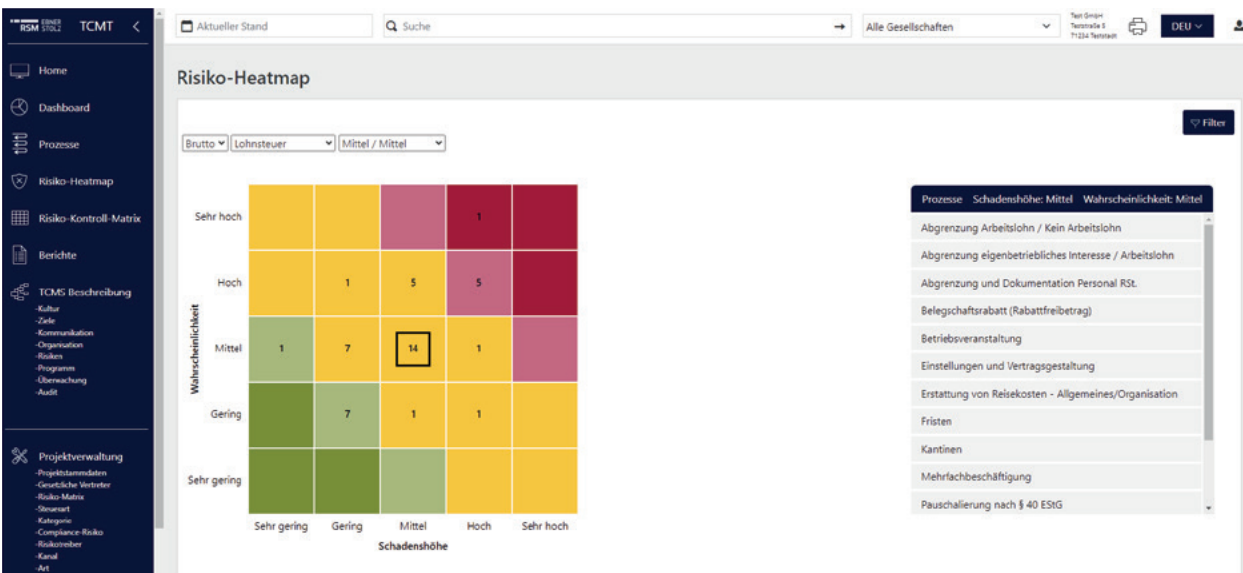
RSM EBNER STOLZ TCMT <

Home
Dashboard
Prozesse
Risiko-Heatmap
Risiko-Kontroll-Matrix
Berichte
TCMS Beschreibung
-Kultur
-Ziele
-Kommunikation
-Organisation
-Risiken
-Programm
-Überwachung
-Audit

Projektverwaltung
-Projektstammdaten
-Gesetzliche Vertreter
-Risiko-Matrix
-Steuerart
-Kategorie
-Compliance-Risiko
-Risikotreiber
-Kanal
-Art

Aktueller Stand
Suche
Alle Gesellschaften
Test GmbH Teststraße 5 71234 Teststadt
DEU

Risiko-Heatmap

Filter

Brutto | Lohnsteuer | Mittel / Mittel

| Wahrscheinlichkeit | | | | | |
|---|---|---|---|---|---|
| Sehr hoch | | | | 1 | |
| Hoch | | 1 | 5 | 5 | |
| Mittel | 1 | 7 | 14 | 1 | |
| Gering | | 7 | 1 | 1 | |
| Sehr gering | | | | | |
| | Sehr gering | Gering | Mittel | Hoch | Sehr hoch |

Schadenshöhe

Prozesse Schadenshöhe: Mittel Wahrscheinlichkeit: Mittel
Abgrenzung Arbeitslohn / Kein Arbeitslohn
Abgrenzung eigenbetriebliches Interesse / Arbeitslohn
Abgrenzung und Dokumentation Personal RSt.
Belegschaftsrabatt (Rabattfreibetrag)
Betriebsveranstaltung
Einstellungen und Vertragsgestaltung
Erstattung von Reisekosten - Allgemeines/Organisation
Fristen
Kantinen
Mehrfachbeschäftigung
Pauschalierung nach § 40 EStG